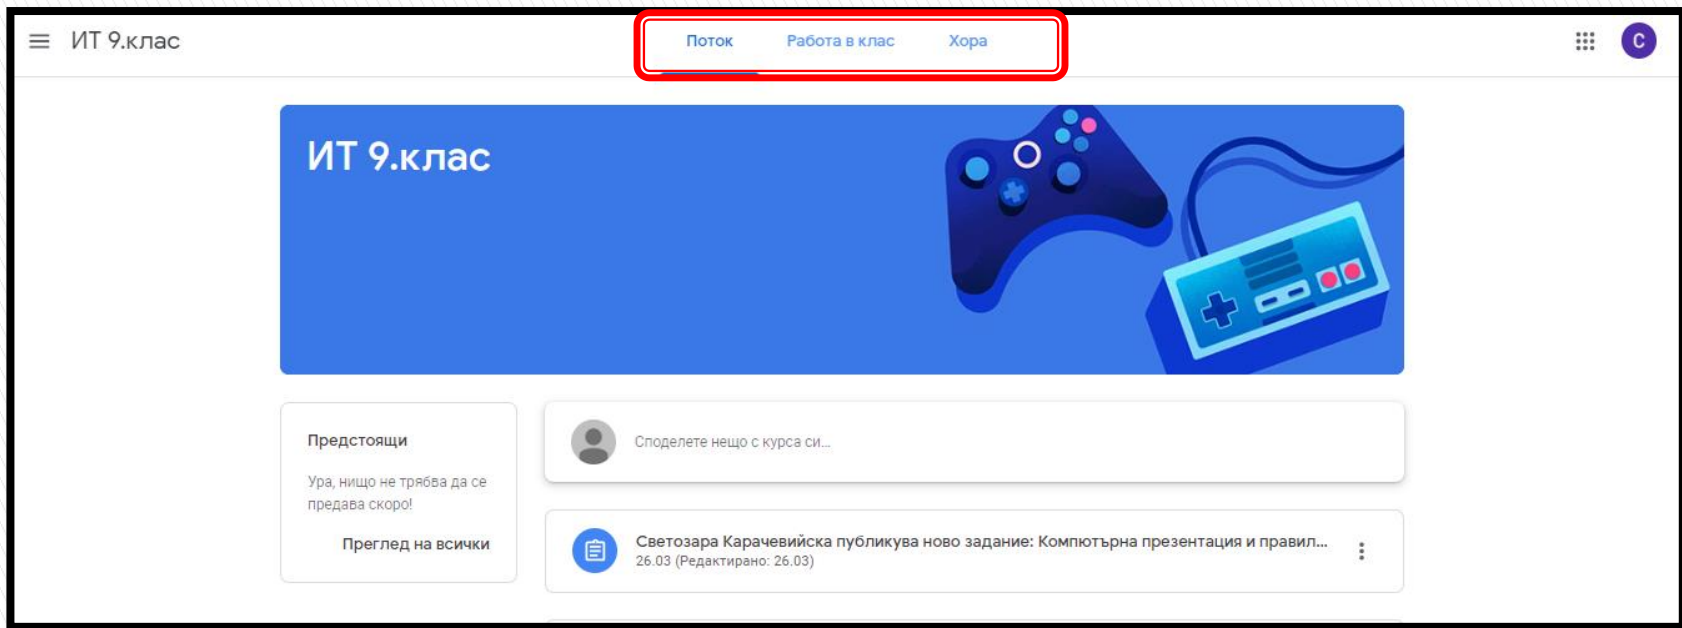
ИТ 9.клас

Поток Работа в клас Хора

C

ИТ 9.клас

Предстоящи

Ура, нищо не трябва да се предава скоро!

Преглед на всички

Споделете нещо с курса си...

Светозара Карачевийска публикува ново задание: Компютърна презентация и правил...
26.03 (Редактирано: 26.03)